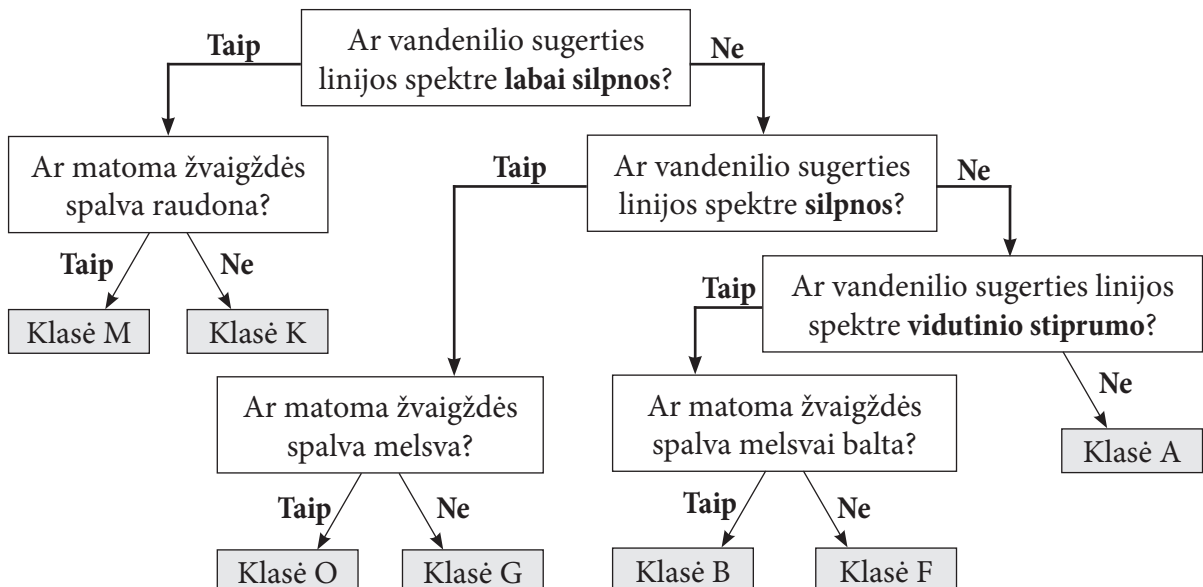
Ar vandenilio sugerties linijos spektre **labai silpnos**?

Taip

Ne

Ar matoma žvaigždės spalva raudona?

Taip

Ne

Klasė M

Klasė K

Ar vandenilio sugerties linijos spektre **silpnos**?

Taip

Ne

Ar matoma žvaigždės spalva melsva?

Taip

Ne

Klasė O

Klasė G

Ar vandenilio sugerties linijos spektre **vidutinio stiprumo**?

Taip

Ne

Ar matoma žvaigždės spalva melsvai balta?

Taip

Ne

Klasė B

Klasė F

Klasė A